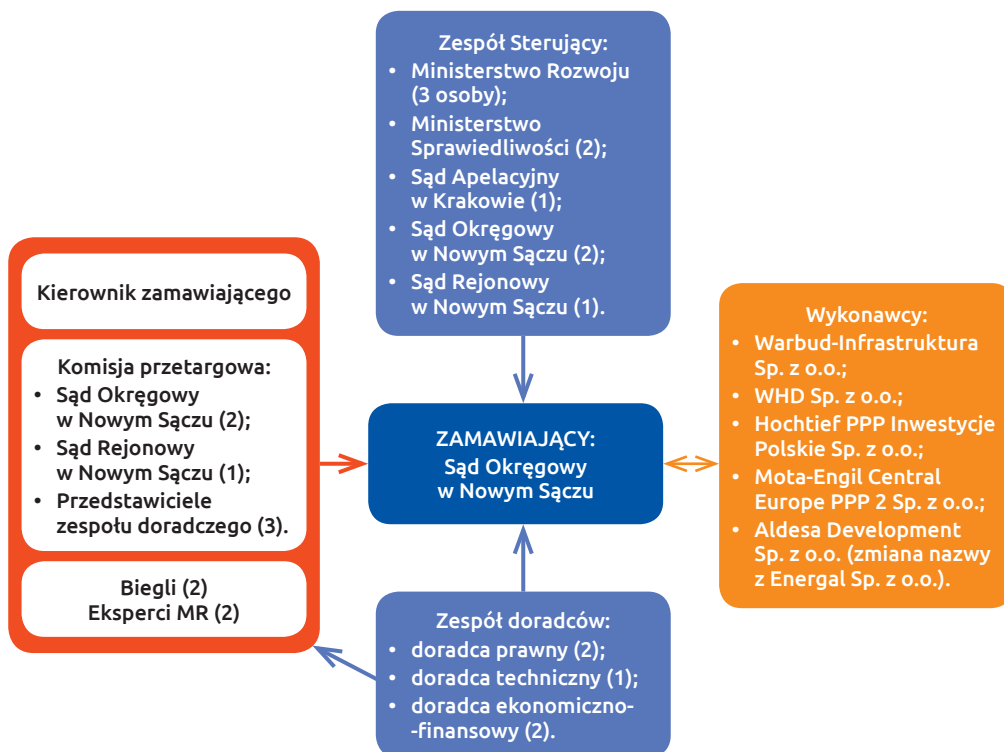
Zespół Sterujący:
• Ministerstwo Rozwoju (3 osoby);
• Ministerstwo Sprawiedliwości (2);
• Sąd Apelacyjny w Krakowie (1);
• Sąd Okręgowy w Nowym Sączu (2);
• Sąd Rejonowy w Nowym Sączu (1).

Kierownik zamawiającego

Komisja przetargowa:
• Sąd Okręgowy w Nowym Sączu (2);
• Sąd Rejonowy w Nowym Sączu (1);
• Przedstawiciele zespołu doradczego (3).

Biegli (2)
Eksperci MR (2)

ZAMAWIAJĄCY:
Sąd Okręgowy
w Nowym Sączu

Wykonawcy:
• Warbud-Infrastruktura Sp. z o.o.;
• WHD Sp. z o.o.;
• Hochtief PPP Inwestycje Polskie Sp. z o.o.;
• Mota-Engil Central Europe PPP 2 Sp. z o.o.;
• Aldesa Development Sp. z o.o. (zmiana nazwy z Energal Sp. z o.o.).

Zespół doradców:
• doradca prawny (2);
• doradca techniczny (1);
• doradca ekonomiczno--finansowy (2).